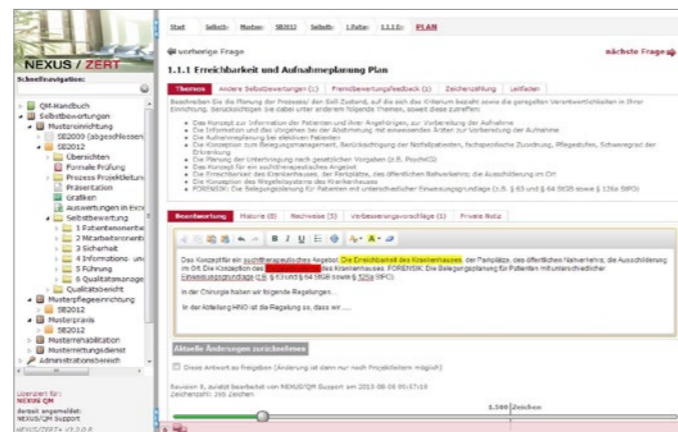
NEXUS / ZERT

Schnellnavigation:

QM-Handbuch
Selbstbewertungen
Mustereinrichtung
SB2009 (abgeschlossen)
SB2012
Übersichten
Formale Prüfung
Prozess Projektleitung
Präsentation
Grafiken
Auswertungen in Excel
Selbstbewertung
1 Patientenorientierung
2 Mitarbeiterorientierung
3 Sicherheit
4 Informations- und
5 Führung
6 Qualitätsmanagement
Qualitätsbericht
Musterpflegeeinrichtung
SB2012
Musterpraxis
SB2012
Musterrehabilitation
Musterrettungsdienst
Administrationsbereich

Lizenziert für:
NEXUS QM
derzeit angemeldet:
NEXUS/QM Support
NEXUS/ZERT v3.0.0.8

Start | Selbstb. | Muster | SB2012 | Selbstb. | 1.Patien | 1.1.1 Er | PLAN

vorherige Frage

nächste Frage

1.1.1 Erreichbarkeit und Aufnahmeplanung Plan

Themen | Andere Selbstbewertungen (1) | Fremdbewertungsfeedback (1) | Zeichenzählung | Leitfaden

Beschreiben Sie die Planung der Prozesse/ den Soll-Zustand, auf die sich das Kriterium bezieht sowie die geregelten Verantwortlichkeiten in Ihrer Einrichtung. Berücksichtigen Sie dabei unter anderem folgende Themen, soweit diese zutreffen:

Das Konzept zur Information der Patienten und ihrer Angehörigen, zur Vorbereitung der Aufnahme
Die Information und das Vorgehen bei der Abstimmung mit einweisenden Ärzten zur Vorbereitung der Aufnahme
Die Aufnahmeplanung bei elektiven Patienten
Die Konzeption zum Belegungsmanagement, Berücksichtigung der Notfallpatienten, fachspezifische Zuordnung, Pflegestufen, Schweregrad der Erkrankung
Die Planung der Unterbringung nach gesetzlichen Vorgaben (z.B. PsychKG)
Das Konzept für ein suchttherapeutisches Angebot
Die Erreichbarkeit des Krankenhauses, der Parkplätze, des öffentlichen Nahverkehrs, die Ausschilderung im Ort
Die Konzeption des Wegeleitsystems des Krankenhauses
FORENSIK: Die Belegungsplanung für Patienten mit unterschiedlicher Einweisungsgrundlage (z.B. § 63 und § 64 StGB sowie § 126a StPO)

Beantwortung | Historie (8) | Nachweise (3) | Verbesserungsvorschläge (1) | Private Notiz

Das Konzept für ein suchttherapeutisches Angebot. Die Erreichbarkeit des Krankenhauses, der Parkplätze, des öffentlichen Nahverkehrs, die Ausschilderung im Ort. Die Konzeption des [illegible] des Krankenhauses. FORENSIK: Die Belegungsplanung für Patienten mit unterschiedlicher Einweisungsgrundlage (z.B. § 63 und § 64 StGB sowie § 126a StPO).

In der Chirurgie haben wir folgende Regelungen....

In der Abteilung HNO ist die Regelung so, dass wir .....

Aktuelle Änderungen zurücksetzen

Diese Antwort zur Freigabe (Änderung ist dann nur noch Projektleitern möglich)

Revision 9, zuletzt bearbeitet von NEXUS/QM Support am 2013-08-06 09:57:10
Zeichenzahl: 395 Zeichen

1.500 Zeichen